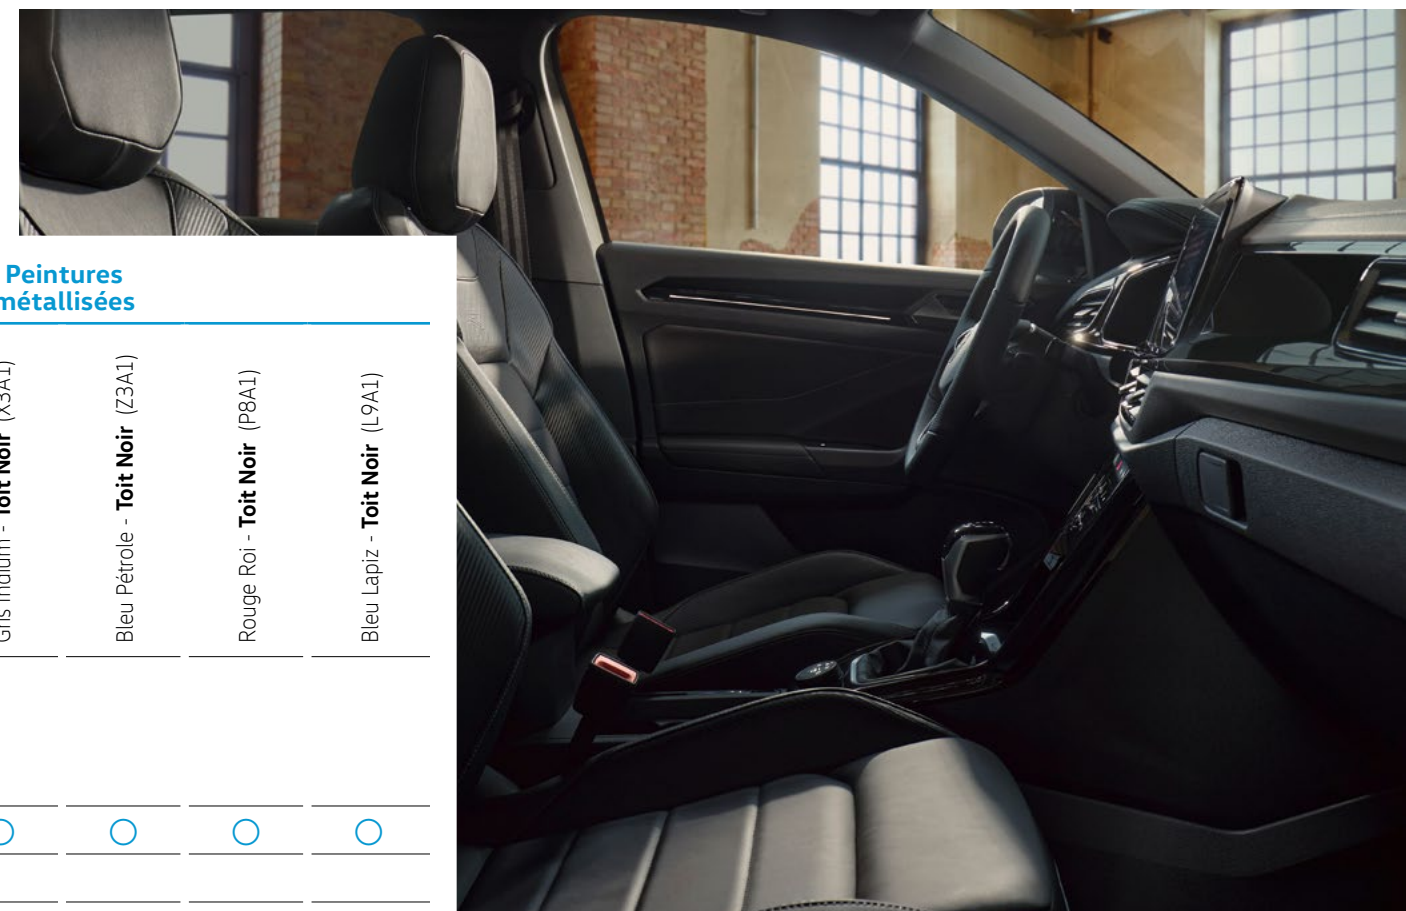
Peintures métallisées

| Gris Indium - **Toit Noir** (X3A1) | Bleu Pétrole - **Toit Noir** (Z3A1) | Rouge Roi - **Toit Noir** (P8A1) | Bleu Lapiz - **Toit Noir** (L9A1) |
|---|---|---|---|
| | | | |
| ◯ | ◯ | ◯ | ◯ |
| | | | |